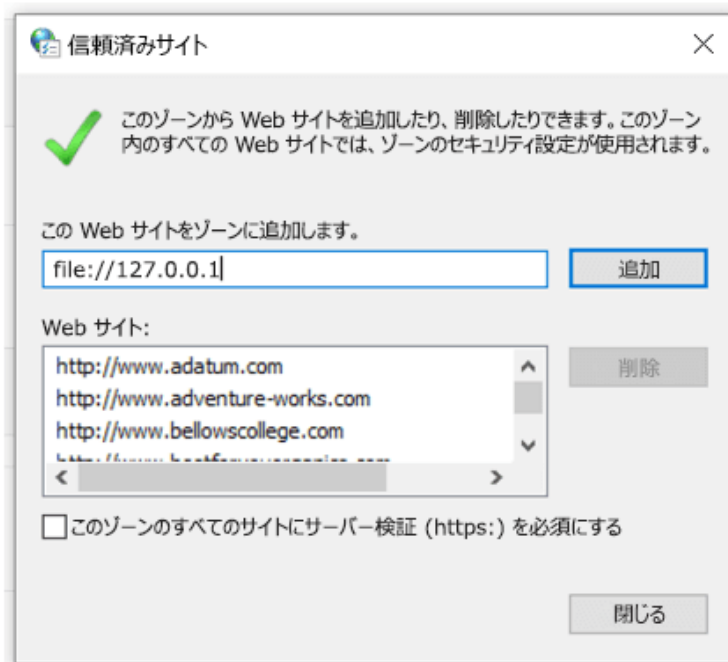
信頼済みサイト

このゾーンから Web サイトを追加したり、削除したりできます。このゾーン内のすべての Web サイトでは、ゾーンのセキュリティ設定が使用されます。

この Web サイトをゾーンに追加します。

file://127.0.0.1

追加

Web サイト:

http://www.adatum.com
http://www.adventure-works.com
http://www.bellowscollege.com
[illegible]

削除

このゾーンのすべてのサイトにサーバー検証 (https:) を必須にする

閉じる